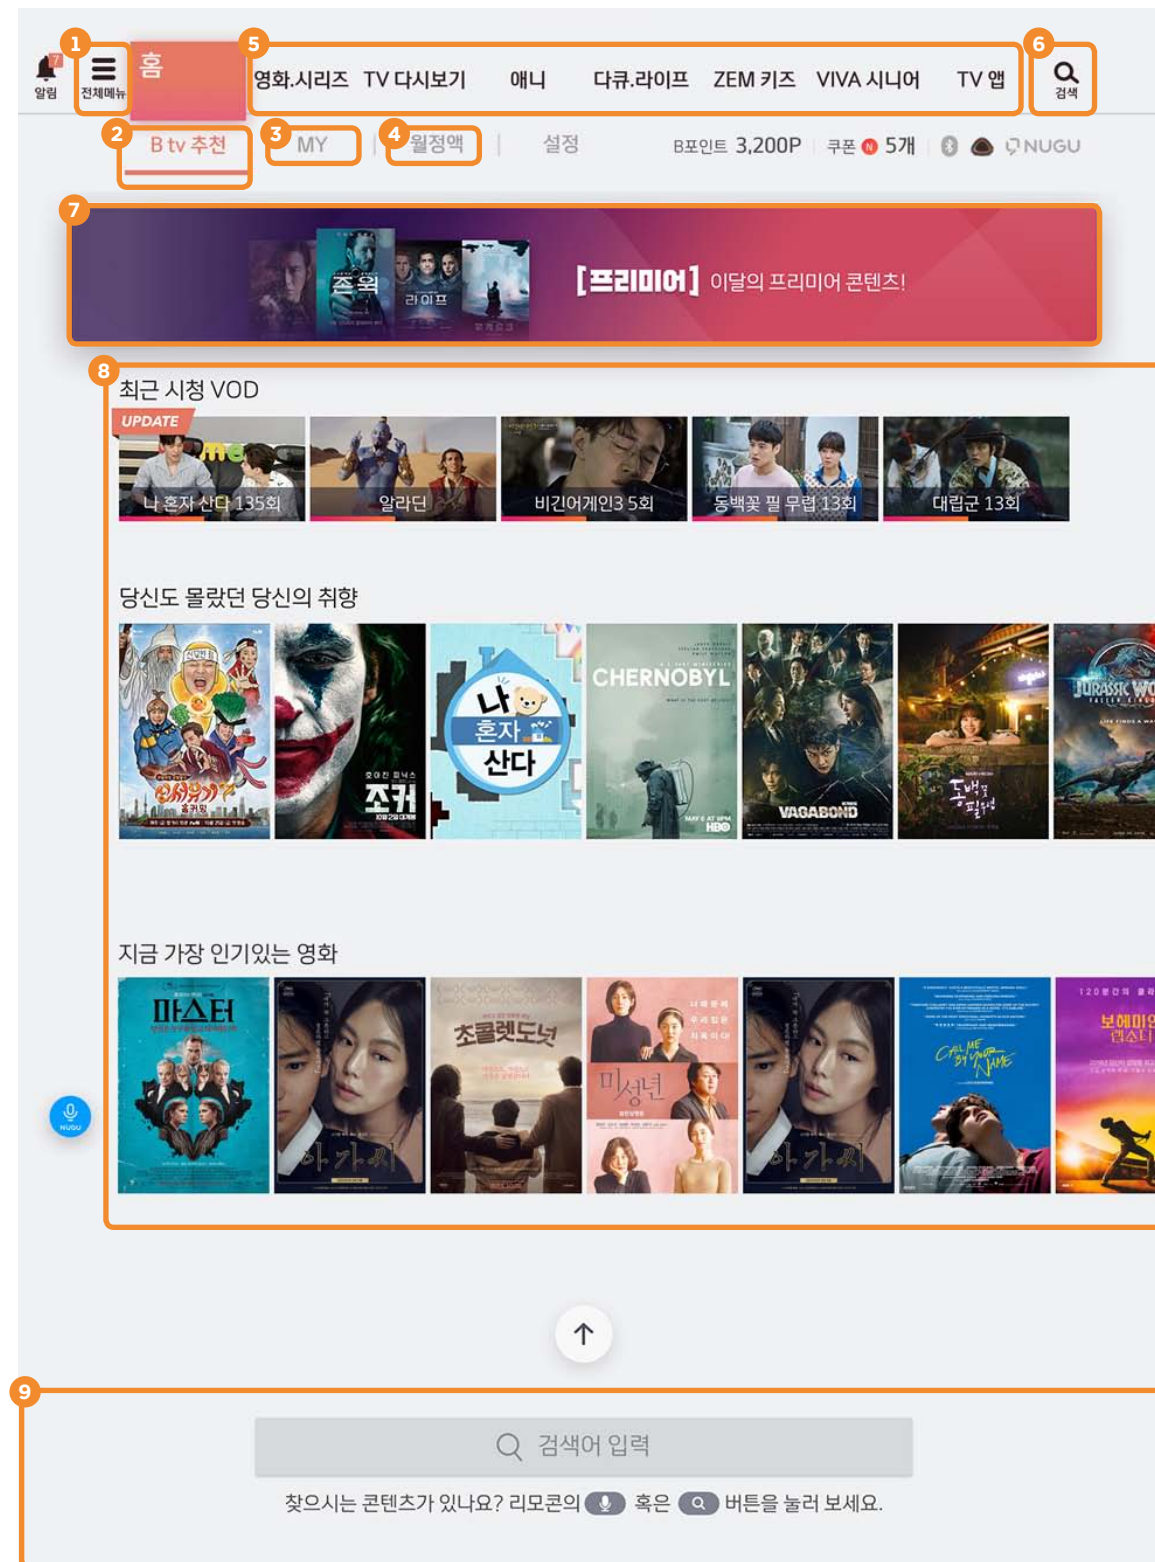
1 5 6

7 알림 전체메뉴 홈 영화.시리즈 TV 다시보기 애니 다큐.라이프 ZEM 키즈 VIVA 시니어 TV 앱 검색

2 B tv 추천 3 MY 4 월정액 | 설정 B포인트 3,200P | 쿠폰 N 5개 NUGU

7

존윅 라이프

[프리미어] 이달의 프리미어 콘텐츠!

8

최근 시청 VOD

UPDATE

나 혼자 산다 135회 | 알라딘 | 비긴어게인3 5회 | 동백꽃 필 무렵 13회 | 대립군 13회

당신도 몰랐던 당신의 취향

신서유기7 | 조커 | 나 혼자 산다 | CHERNOBYL HBO | VAGABOND | 동백꽃 필 무렵 | JURASSIC WO

지금 가장 인기있는 영화

마스터 | 아가씨 | 초콜렛도넛 | 미성년 | 아가씨 | Call Me By Your Name | 보헤미안 랩소디

NUGU

9

검색어 입력

찾으시는 콘텐츠가 있나요? 리모콘의 혹은 버튼을 눌러 보세요.